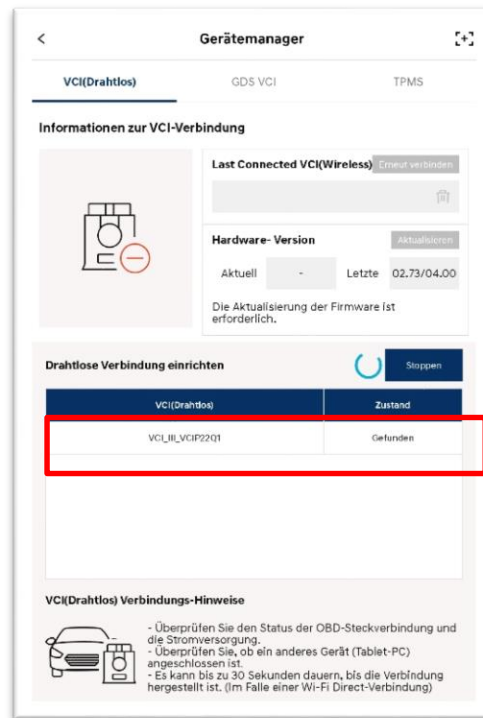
<

Gerätemanager

VCI(Drahtlos)

GDS VCI

TPMS

Informationen zur VCI-Verbindung

Last Connected VCI(Wireless)

Erneut verbinden

Hardware- Version

Aktualisieren

Aktuell

-

Letzte

02.73/04.00

Die Aktualisierung der Firmware ist erforderlich.

Drahtlose Verbindung einrichten

Stoppen

| VCI(Drahtlos) | Zustand |
|---|---|
| VCI_III_VCIP22Q1 | Gefunden |

VCI(Drahtlos) Verbindungs-Hinweise

- Überprüfen Sie den Status der OBD-Steckverbindung und die Stromversorgung.
- Überprüfen Sie, ob ein anderes Gerät (Tablet-PC) angeschlossen ist.
- Es kann bis zu 30 Sekunden dauern, bis die Verbindung hergestellt ist. (Im Falle einer Wi-Fi Direct-Verbindung)